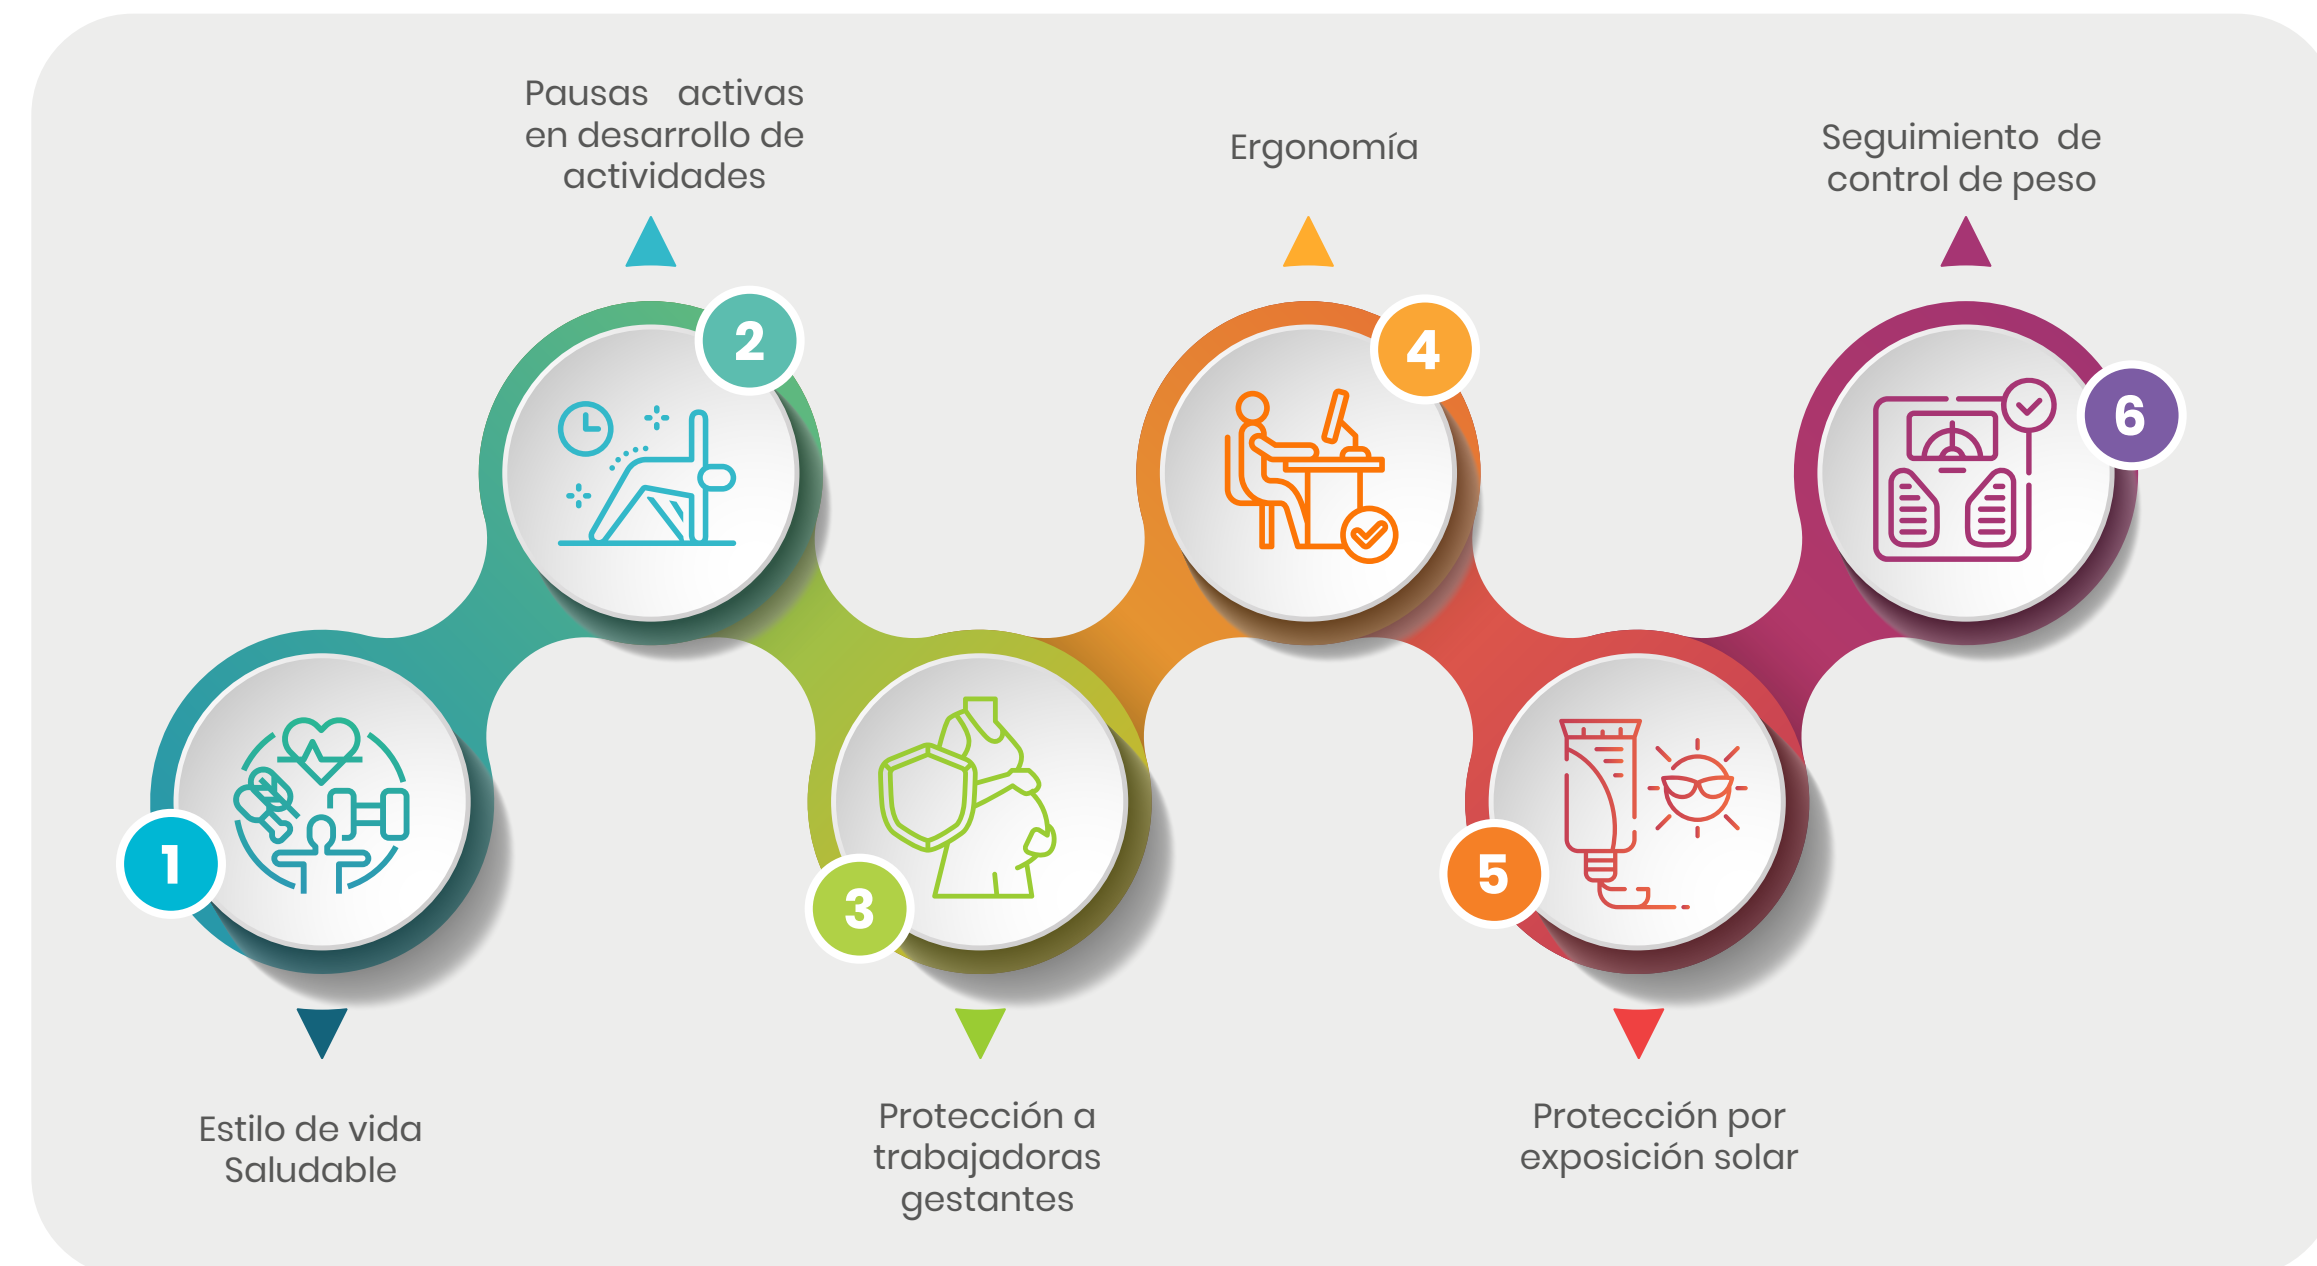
Pausas activas en desarrollo de actividades

Ergonomía

Seguimiento de control de peso

2

4

6

1

3

5

Estilo de vida Saludable

Protección a trabajadoras gestantes

Protección por exposición solar